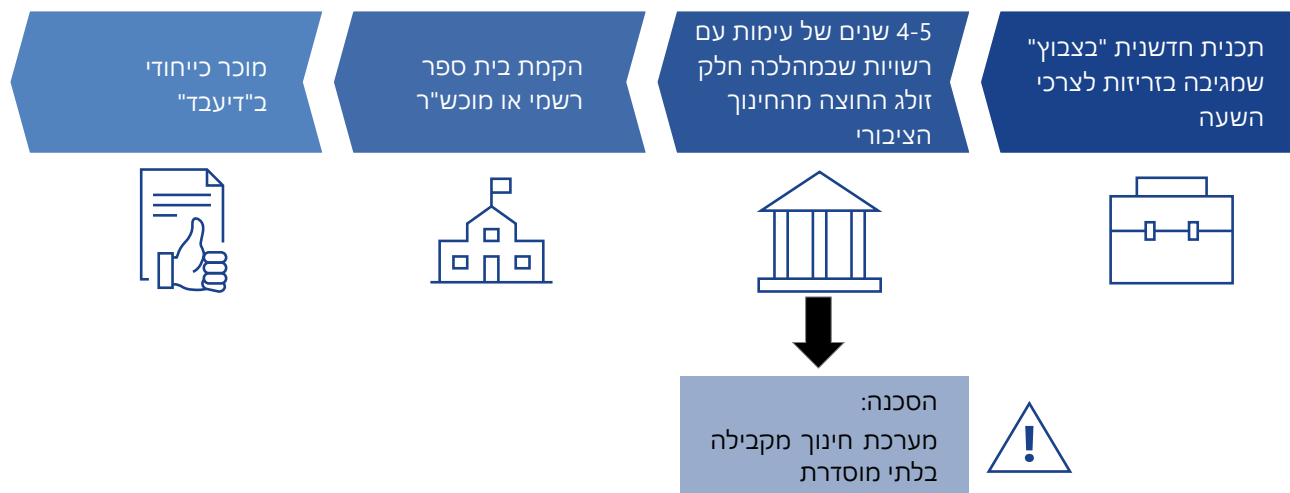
תכנית חדשנית "בצבוץ" שמגיבה בזריזות לצרכי השעה

4-5 שנים של עימות עם רשויות שבמהלכה חלק זולג החוצה מהחינוך הציבורי

הקמת בית ספר רשמי או מוכש"ר

מוכר כייחודי ב"דיעבד"

הסכנה:
מערכת חינוך מקבילה בלתי מוסדרת